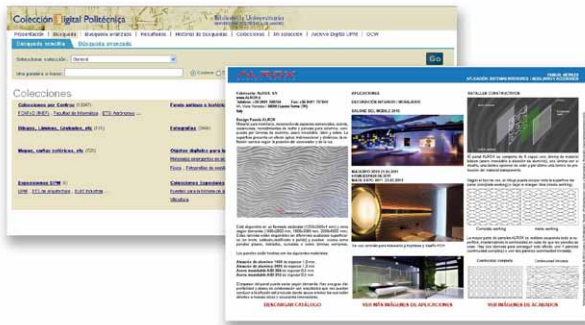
Colección Digital Politécnica

Biblioteca Universitaria

Presentación | Búsqueda | Búsqueda avanzada | Resultados | Historial de búsquedas | Colecciones | Mi selección | Archivo Digital UPM | OCW

Búsqueda sencilla | Búsqueda avanzada

Seleccionar colección: General

Go

Colecciones

Colecciones en Grafos

Dibujos, Láminas, Grabados, etc.

Mapas, cartas náuticas, etc.

Exposiciones UPM

Fondo antiguo e histórico

Fotografías

Objetos digitales para la docencia

Colecciones Especiales

ALROX

DESCARGAR CATÁLOGO

VER MÁS IMÁGENES DE APLICACIONES

VER IMÁGENES DE ACABADOS

APLICACIONES

DECORACIÓN INTERIOR / MOBILIARIO

DETALLE CONSTRUCTIVO

Corrugado continuo

Corrugado continuo